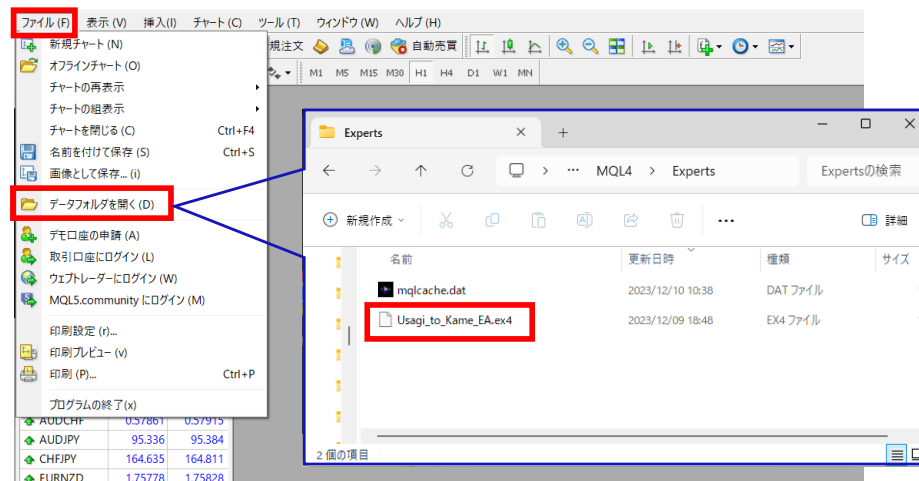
ファイル (F) 表示 (V) 挿入(I) チャート (C) ツール (T) ウィンドウ (W) ヘルプ (H)

新規チャート (N)
オフラインチャート (O)
チャートの再表示
チャートの組表示
チャートを閉じる (C) Ctrl+F4
名前を付けて保存 (S) Ctrl+S
画像として保存... (i)
データフォルダを開く (D)
デモ口座の申請 (A)
取引口座にログイン (L)
ウェブトレーダーにログイン (W)
MQL5.community にログイン (M)
印刷設定 (r)...
印刷プレビュー (v)
印刷 (P)... Ctrl+P
プログラムの終了 (x)

規注文 自動売買

M1 M5 M15 M30 H1 H4 D1 W1 MN

| AUDCHF | 0.57861 | 0.57915 |
|---|---|---|
| AUDJPY | 95.336 | 95.384 |
| CHFJPY | 164.635 | 164.811 |
| EURNZD | 1.75778 | 1.75828 |

Experts
MQL4 > Experts
Expertsの検索
新規作成
詳細

| 名前 | 更新日時 | 種類 | サイズ |
|---|---|---|---|
| mqlcache.dat | 2023/12/10 10:38 | DAT ファイル | |
| Usagi_to_Kame_EA.ex4 | 2023/12/09 18:48 | EX4 ファイル | |

2 個の項目